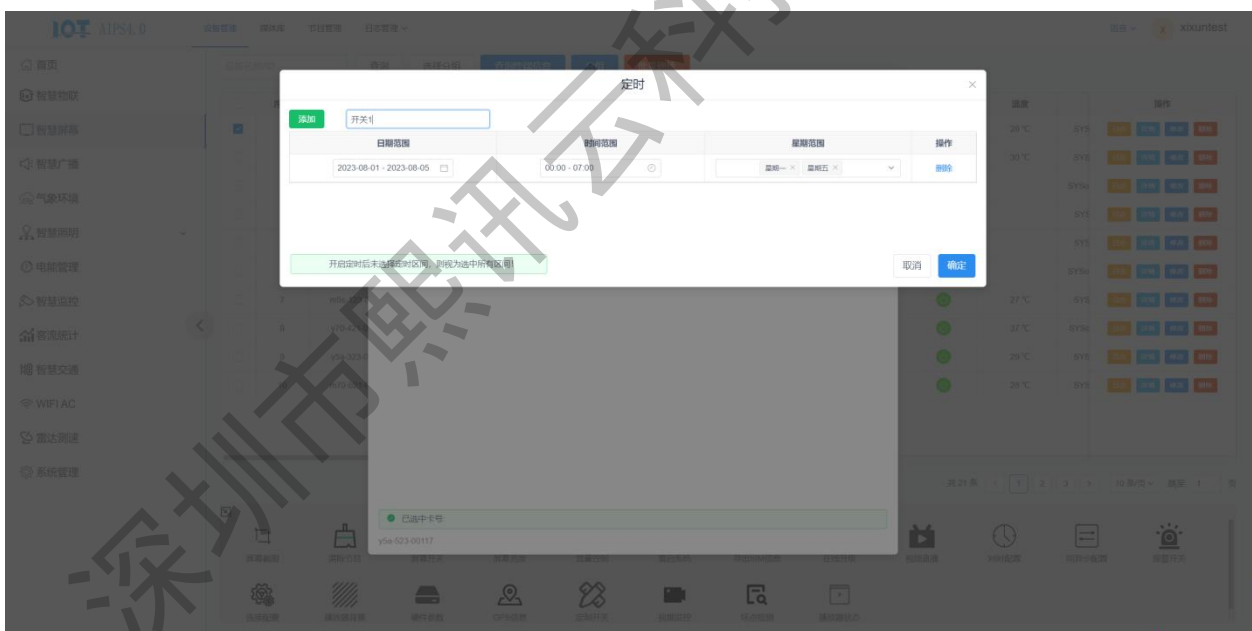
IOT AIPS1.0 设备管理 媒体库 节目管理 日志管理

xixuntest

首页
智慧物联
智慧屏幕
智慧广播
气象环境
智慧照明
电能管理
智慧监控
客流统计
智慧交通
WIFI AC
雷达测速
系统管理

定时

添加 开关

| 日期范围 | 时间范围 | 星期范围 | 操作 |
|---|---|---|---|
| 2023-08-01 - 2023-08-05 | 00:00 - 07:00 | 星期一 × 星期五 × | 删除 |

开启定时后未选择定时区间，则视为选中所有区间

取消 确定

温度 操作

29℃
31℃
27℃
27℃
29℃
29℃

已选中卡号
y5a-523-00117

共23条 1 2 3 10条/页 跳至 1

深圳市熙讯云科技